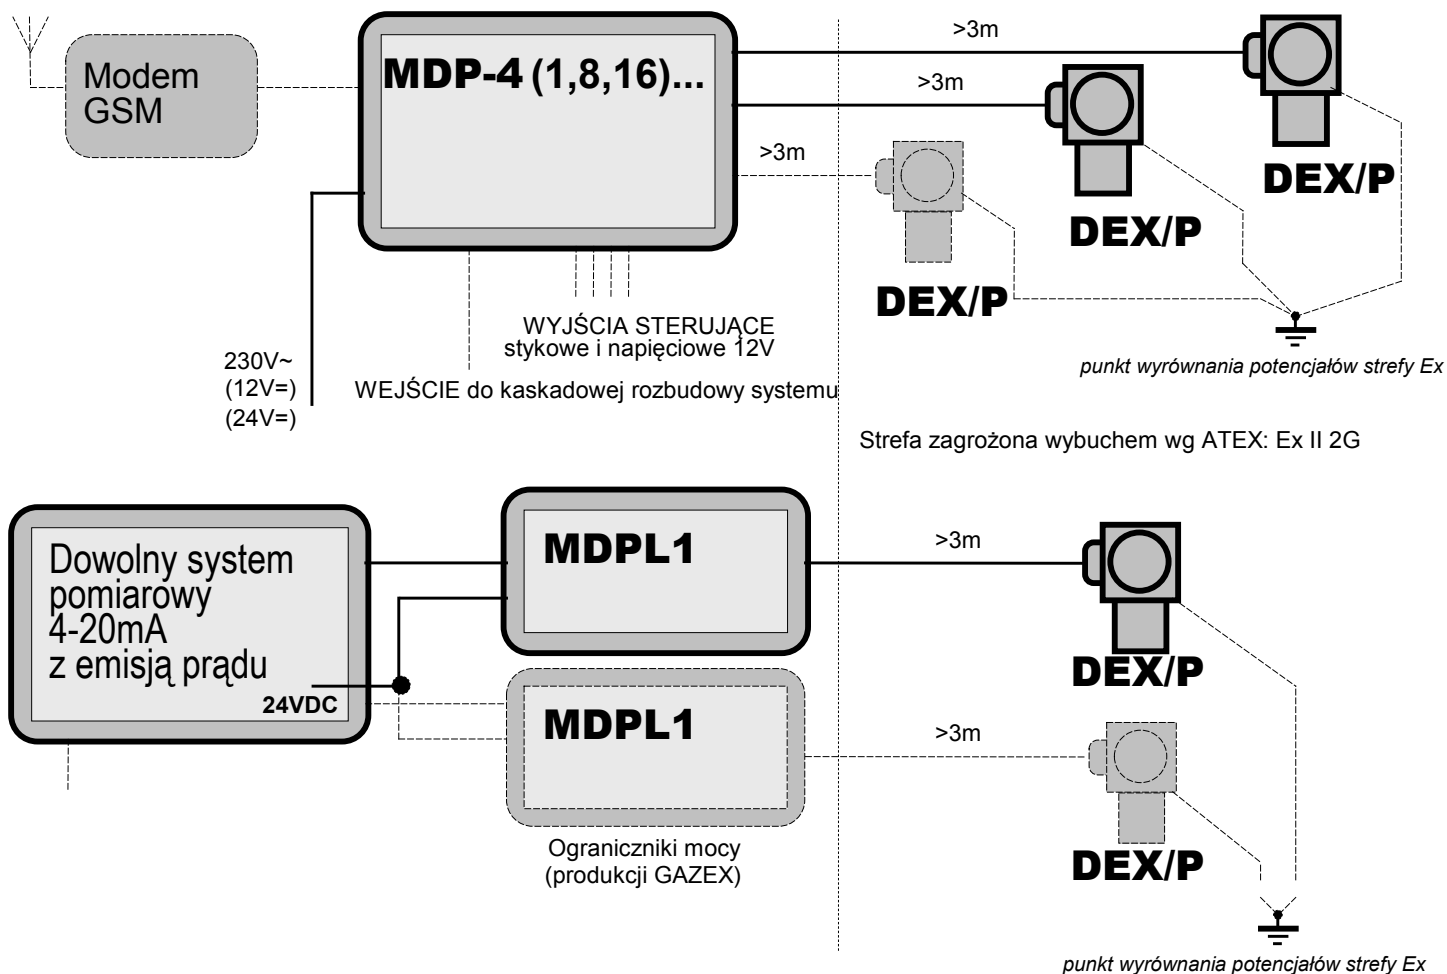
Modem GSM

MDP-4 (1,8,16)...

>3m

>3m

>3m

DEX/P

DEX/P

DEX/P

WYJŚCIA STERUJĄCE stykowe i napięciowe 12V

WEJŚCIE do kaskadowej rozbudowy systemu

230V~
(12V=)
(24V=)

punkt wyrównania potencjałów strefy Ex

Strefa zagrożona wybuchem wg ATEX: Ex II 2G

Dowolny system pomiarowy 4-20mA z emisją prądu

24VDC

MDPL1

MDPL1

>3m

>3m

DEX/P

DEX/P

Ograniczniki mocy (produkcji GAZEX)

punkt wyrównania potencjałów strefy Ex